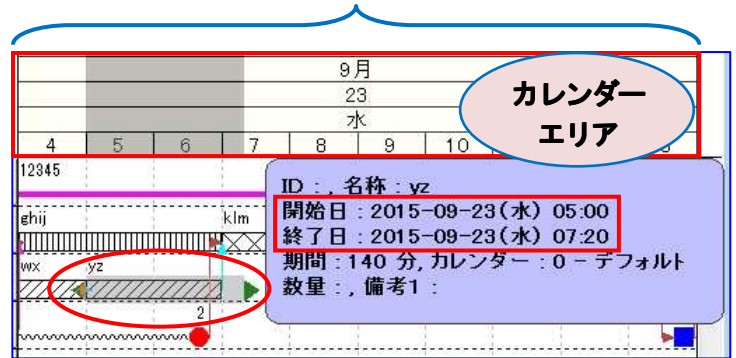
9月

23

水

| 4 | 5 | 6 | 7 | 8 | 9 | 10 | 3 |
|---|---|---|---|---|---|---|---|

カレンダーエリア

12345

ghij

klm

wx

yz

2

ID：, 名称：yz
開始日：2015-09-23(水) 05:00
終了日：2015-09-23(水) 07:20
期間：140 分, カレンダー：0 - デフォルト
数量：, 備考1：